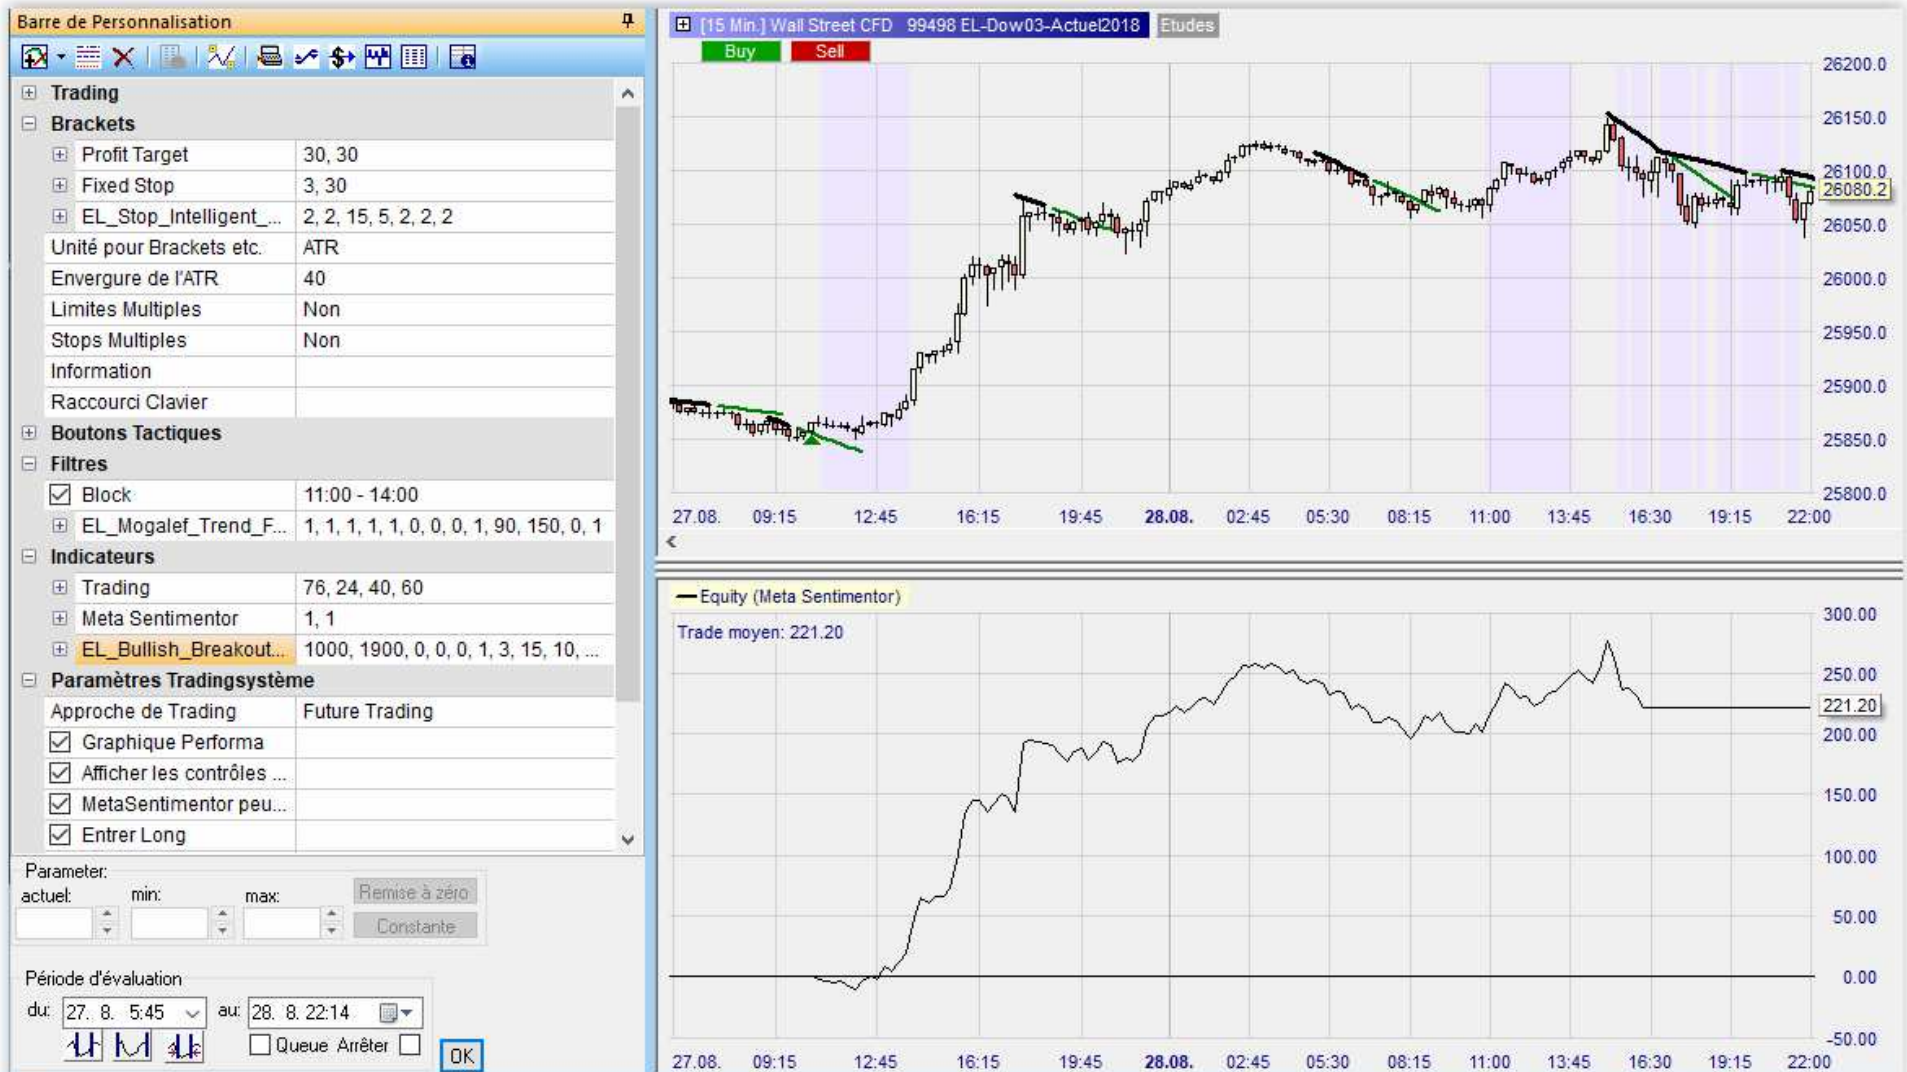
Barre de Personnalisation

Trading
Brackets

| | |
|---|---|
| Profit Target | 30, 30 |
| Fixed Stop | 3, 30 |
| EL_Stop_Intelligent_... | 2, 2, 15, 5, 2, 2, 2 |
| Unité pour Brackets etc. | ATR |
| Envergure de l'ATR | 40 |
| Limites Multiples | Non |
| Stops Multiples | Non |
| Information | |
| Raccourci Clavier | |

Boutons Tactiques
Filtres

| | |
|---|---|
| Block | 11:00 - 14:00 |
| EL_Mogalef_Trend_F... | 1, 1, 1, 1, 1, 0, 0, 0, 1, 90, 150, 0, 1 |

Indicateurs

| | |
|---|---|
| Trading | 76, 24, 40, 60 |
| Meta Sentimentor | 1, 1 |
| EL_Bullish_Breakout... | 1000, 1900, 0, 0, 0, 1, 3, 15, 10, ... |

Paramètres Tradingsystème

| | |
|---|---|
| Approche de Trading | Future Trading |
| Graphique Performa | |
| Afficher les contrôles ... | |
| MetaSentimentor peu... | |
| Entrer Long | |

Parameter:
actuel: min: max:
Remise à zéro
Constante

Période d'évaluation
du: 27. 8. 5:45 au: 28. 8. 22:14
Queue Arrêter
OK

[15 Min.] Wall Street CFD 99498 EL-Dow03-Actuel2018 Etudes
Buy Sell
26200.0 26150.0 26100.0 26080.2 26050.0 26000.0 25950.0 25900.0 25850.0 25800.0
27.08. 09:15 12:45 16:15 19:45 28.08. 02:45 05:30 08:15 11:00 13:45 16:30 19:15 22:00

Equity (Meta Sentimentor)
Trade moyen: 221.20
300.00 250.00 221.20 200.00 150.00 100.00 50.00 0.00 -50.00
27.08. 09:15 12:45 16:15 19:45 28.08. 02:45 05:30 08:15 11:00 13:45 16:30 19:15 22:00